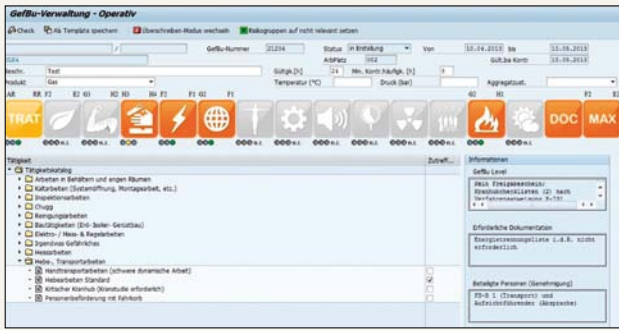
GefBu-Verwaltung - Operativ

Check Als Template speichern Überschreiben-Modus wechseln Risikogruppen auf nicht relevant setzen

GefBu-Nummer 21234 Status in Erstellung Von 10.04.2015 Bis 10.06.2015

ArbPlatz 002 Gült.bis Kontr 10.06.2015

Beschr. Test Gültigk.[h] 24 Min. Kontr.häufigk. [h] 8

Produkt Gas Temperatur (°C) Druck (bar) Aggregatzust.

AR RR F2 E2 G3 H2 H3 H4 F2 F1 G2 F1 G1 H1 F2 E2

TRAT DOC MAX

Tätigkeit Zutreff... Informationen

Tätigkeitskatalog GefBu Level

Arbeiten in Behältern und engen Räumen Kein Freigabeschein; Ersatzstücksliste (2) nach Verfahrensanweisung 5-331

Kaltarbeiten (Systemöffnung, Montagearbeit, etc.)

Inspektionsarbeiten

Chugg

Reinigungsarbeiten Erforderliche Dokumentation

Bautätigkeiten (Erd- Boden- Gerüstbau) Energietrennungsliste i.d.R. nicht erforderlich

Elektro-/ Mess- & Regelarbeiten

Irgendwas Gefährliches

Heissarbeiten

Hebe-, Transportarbeiten

Handtransportarbeiten (schwere dynamische Arbeit) Beteiligte Personen (Genehmigung)

Hebearbeiten Standard FS-B 1 (Transport) und Aufsichtsführender (Anspruch)

Kritischer Kranhub (Kranstudie erforderlich)

Personenbeförderung mit Fahrkorb